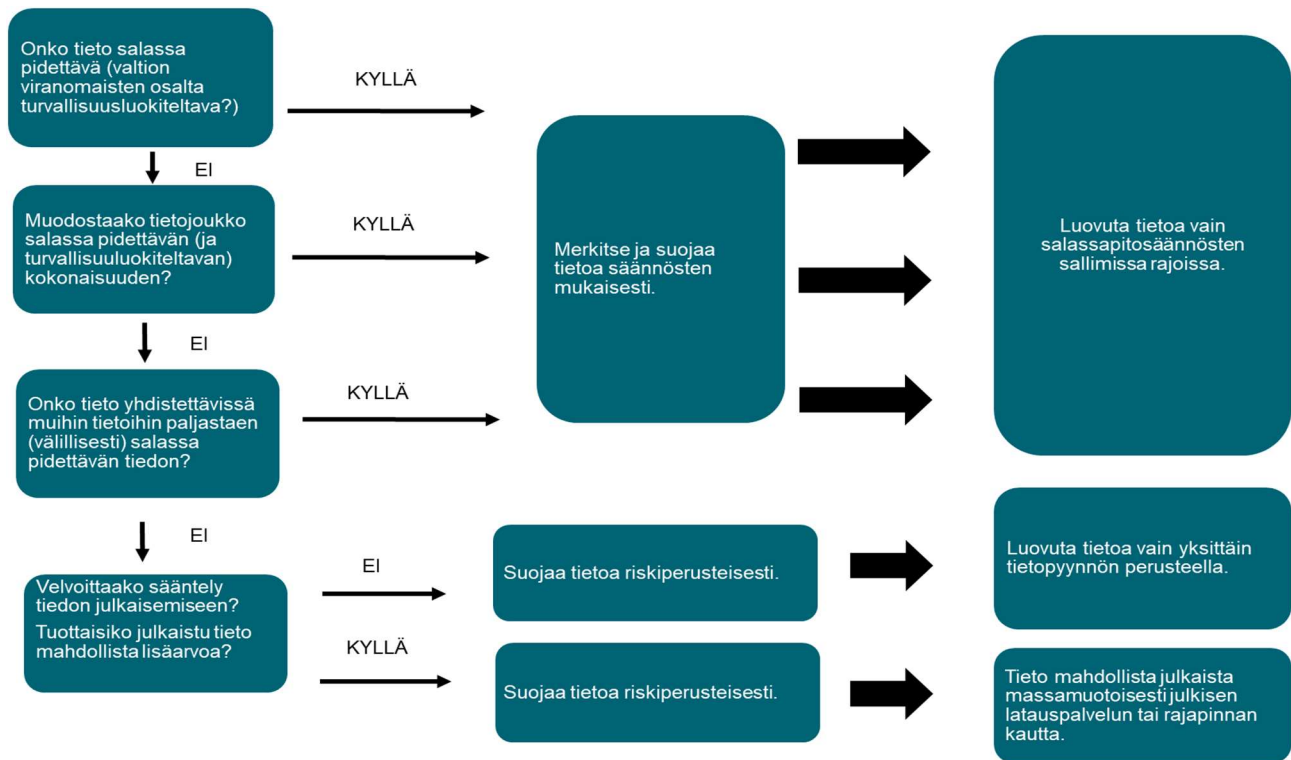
Onko tieto salassa pidettävä (valtion viranomaisten osalta turvallisuusluokiteltava?)

KYLLÄ

EI

Muodostaako tietojoukko salassa pidettävän (ja turvallisuusluokiteltavan) kokonaisuuden?

KYLLÄ

EI

Onko tieto yhdistettävissä muihin tietoihin paljastaen (välillisesti) salassa pidettävän tiedon?

KYLLÄ

Merkitse ja suojaa tietoa säännösten mukaisesti.

Luovuta tietoa vain salassapitosäännösten sallimissa rajoissa.

EI

Velvoittaako sääntely tiedon julkaisemiseen?

Tuottaisiko julkaistu tieto mahdollista lisäarvoa?

EI

Suojaa tietoa riskiperusteisesti.

Luovuta tietoa vain yksittäin tietopyynnön perusteella.

KYLLÄ

Suojaa tietoa riskiperusteisesti.

Tieto mahdollista julkaista massamuotoisesti julkisen latauspalvelun tai rajapinnan kautta.